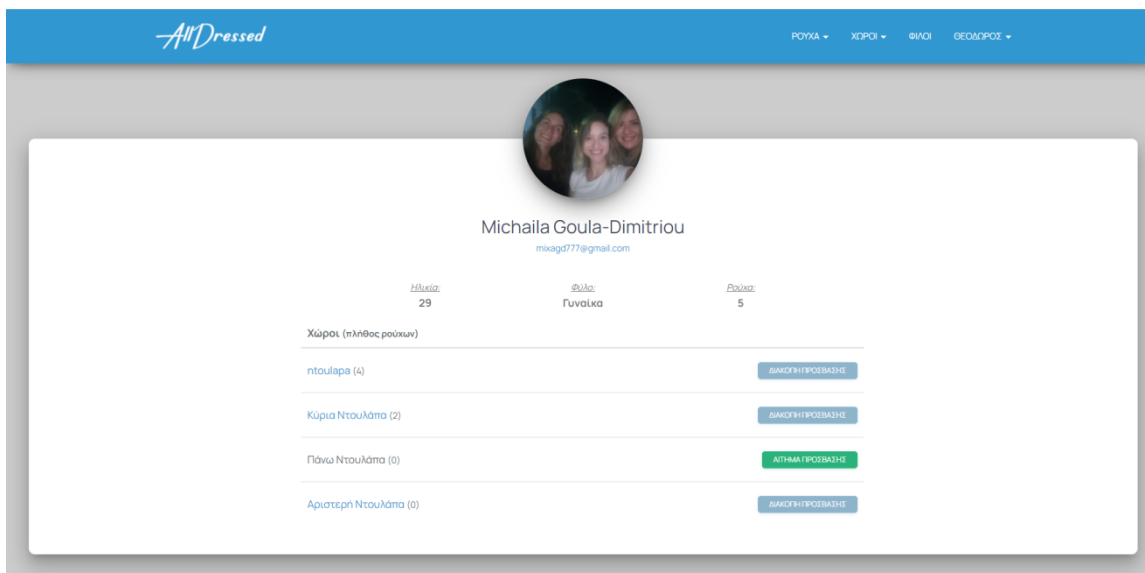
All Dressed

ΡΟΥΧΑ ▾ ΧΩΡΟΙ ▾ ΦΙΛΟΙ ΘΕΟΔΩΡΟΣ ▾

Michaila Goula-Dimitriou

mixagd777@gmail.com

| Ηλικία: | Φύλο: | Ρούχα: |
|---|---|---|
| 29 | Γυναίκα | 5 |

Χώροι (πλήθος ρούχων)

ntoulapa (4) ΔΙΑΚΟΠΗ ΠΡΟΣΒΑΣΗΣ

Κύρια Ντουλάπα (2) ΔΙΑΚΟΠΗ ΠΡΟΣΒΑΣΗΣ

Πάνω Ντουλάπα (0) ΑΙΤΗΜΑ ΠΡΟΣΒΑΣΗΣ

Αριστερή Ντουλάπα (0) ΔΙΑΚΟΠΗ ΠΡΟΣΒΑΣΗΣ